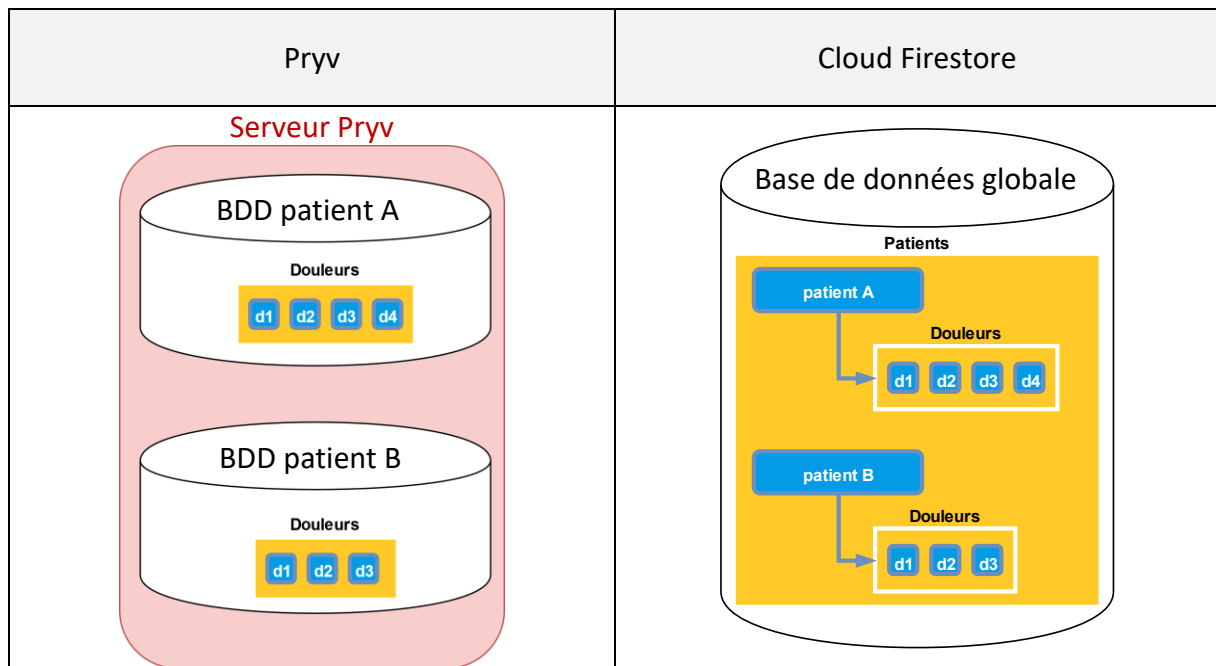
| Pryv | Cloud Firestore |
|---|---|
| Serveur Pryv<br>BDD patient A<br>Douleurs<br>d1 d2 d3 d4<br>BDD patient B<br>Douleurs<br>d1 d2 d3 | Base de données globale<br>Patients<br>patient A<br>Douleurs<br>d1 d2 d3 d4<br>patient B<br>Douleurs<br>d1 d2 d3 |